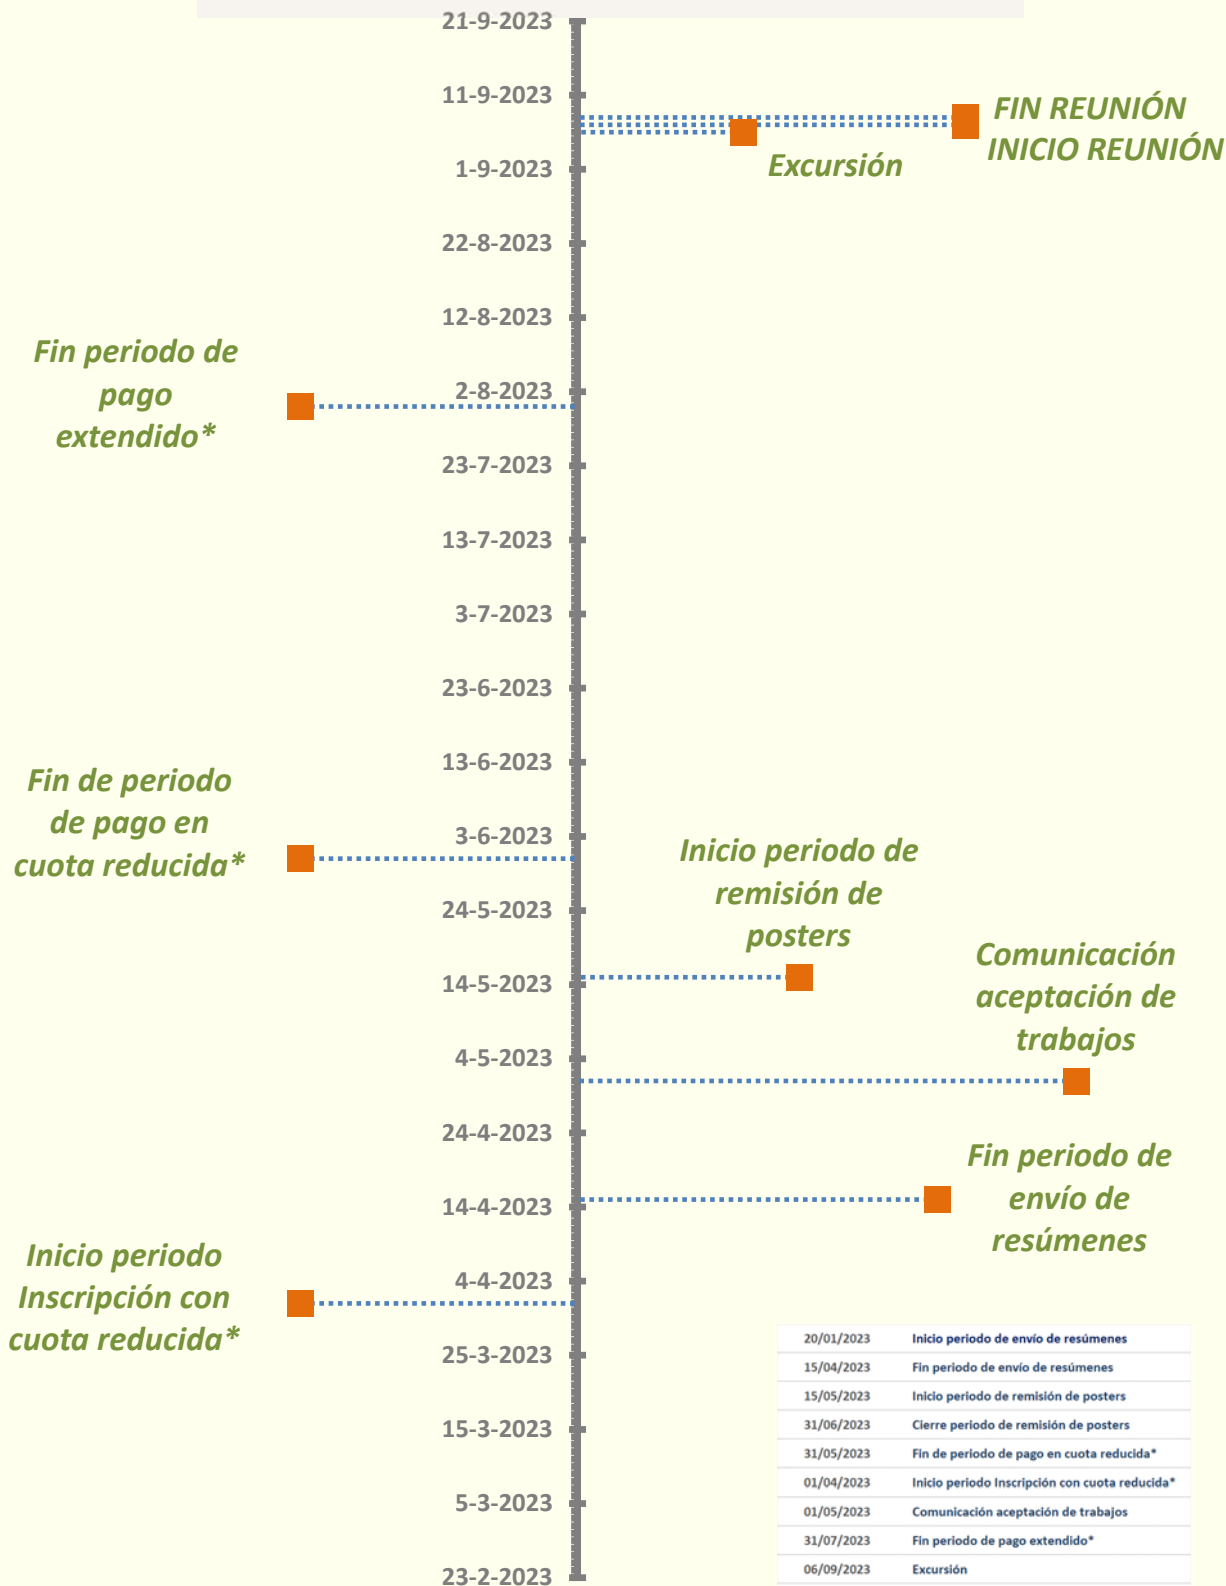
21-9-2023
11-9-2023
FIN REUNIÓN
INICIO REUNIÓN
Excursión
1-9-2023
22-8-2023
12-8-2023
Fin periodo de pago extendido*
2-8-2023
23-7-2023
13-7-2023
3-7-2023
23-6-2023
13-6-2023
Fin de periodo de pago en cuota reducida*
3-6-2023
Inicio periodo de remisión de posters
24-5-2023
Comunicación aceptación de trabajos
14-5-2023
4-5-2023
24-4-2023
Fin periodo de envío de resúmenes
14-4-2023
Inicio periodo Inscripción con cuota reducida*
4-4-2023
25-3-2023
15-3-2023
5-3-2023
23-2-2023

| | |
|---|---|
| 20/01/2023 | Inicio periodo de envío de resúmenes |
| 15/04/2023 | Fin periodo de envío de resúmenes |
| 15/05/2023 | Inicio periodo de remisión de posters |
| 31/06/2023 | Cierre periodo de remisión de posters |
| 31/05/2023 | Fin de periodo de pago en cuota reducida* |
| 01/04/2023 | Inicio periodo Inscripción con cuota reducida* |
| 01/05/2023 | Comunicación aceptación de trabajos |
| 31/07/2023 | Fin periodo de pago extendido* |
| 06/09/2023 | Excursión |